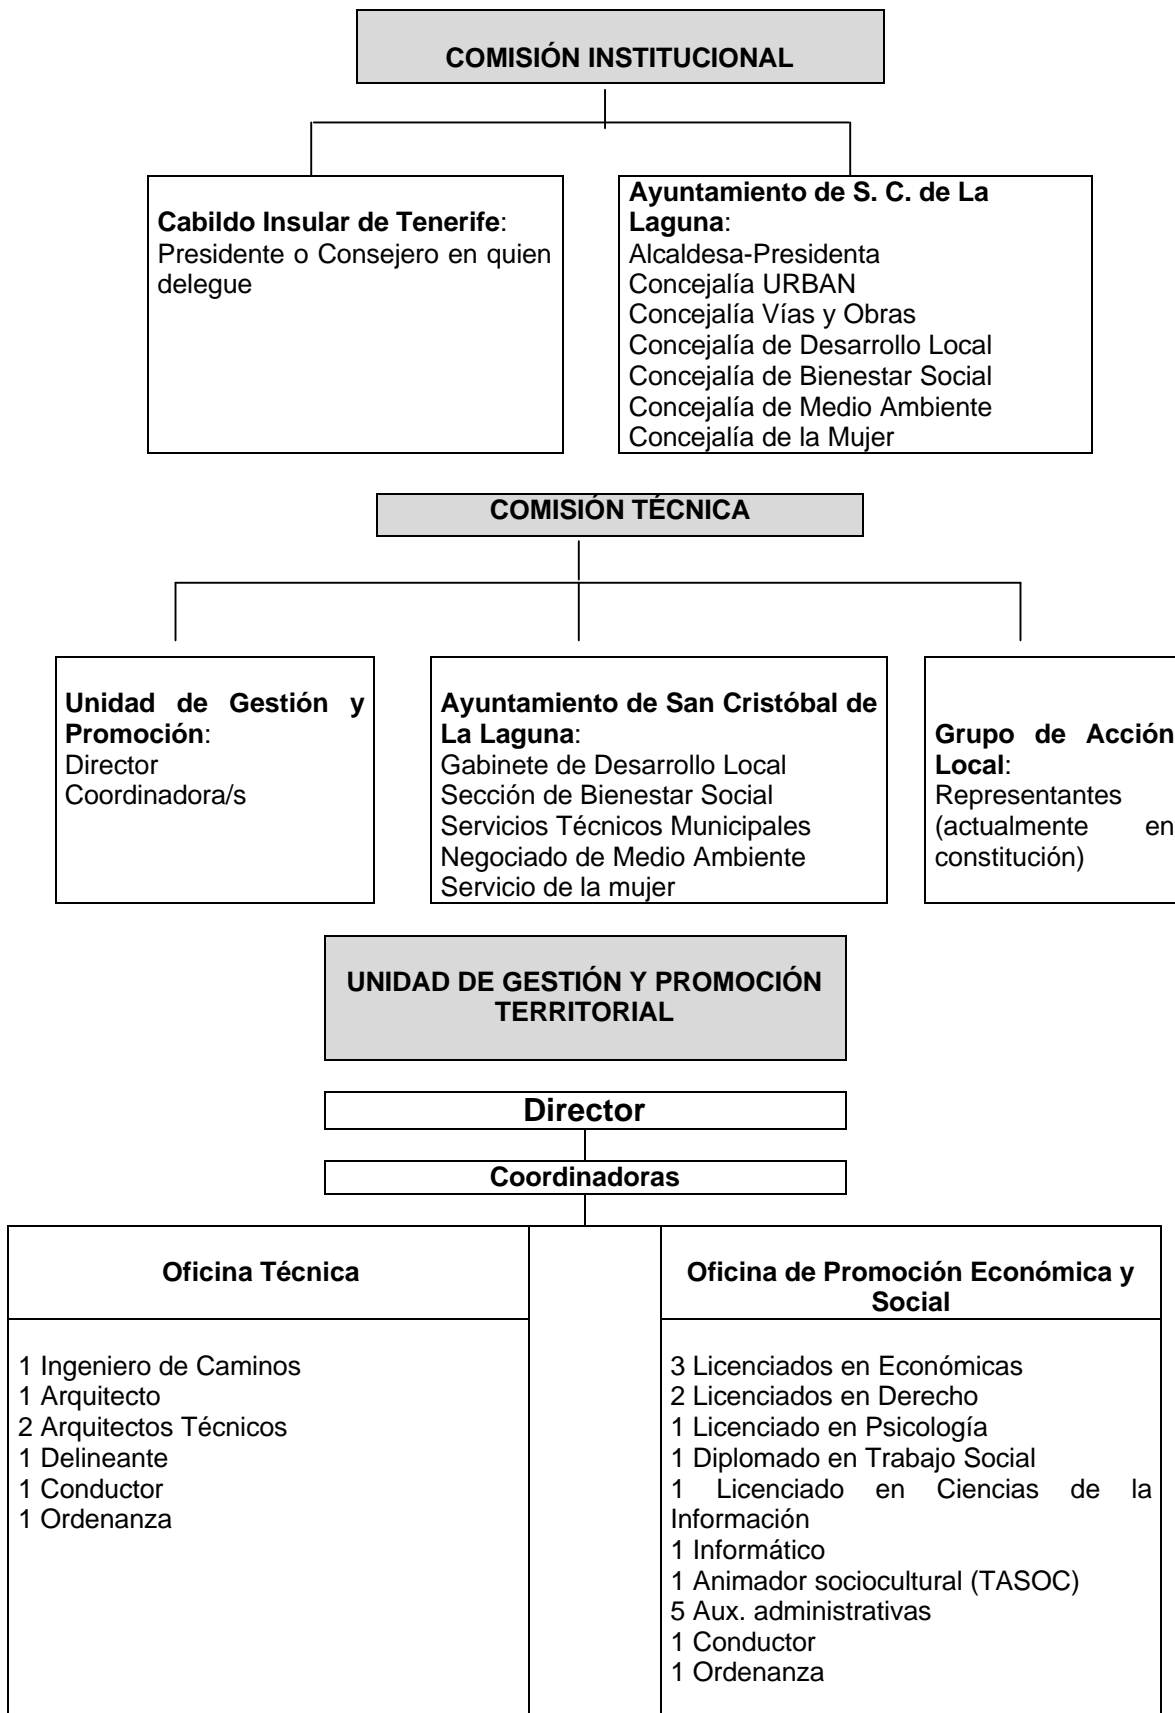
COMISIÓN INSTITUCIONAL

Cabildo Insular de Tenerife: Presidente o Consejero en quien delegue

Ayuntamiento de S. C. de La Laguna:
Alcaldesa-Presidenta
Concejalía URBAN
Concejalía Vías y Obras
Concejalía de Desarrollo Local
Concejalía de Bienestar Social
Concejalía de Medio Ambiente
Concejalía de la Mujer

COMISIÓN TÉCNICA

Unidad de Gestión y Promoción:
Director
Coordinadora/s

Ayuntamiento de San Cristóbal de La Laguna:
Gabinete de Desarrollo Local
Sección de Bienestar Social
Servicios Técnicos Municipales
Negociado de Medio Ambiente
Servicio de la mujer

Grupo de Acción Local:
Representantes (actualmente en constitución)

UNIDAD DE GESTIÓN Y PROMOCIÓN TERRITORIAL

Director

Coordinadoras

| Oficina Técnica | | Oficina de Promoción Económica y Social |
|---|---|---|
| 1 Ingeniero de Caminos<br>1 Arquitecto<br>2 Arquitectos Técnicos<br>1 Delineante<br>1 Conductor<br>1 Ordenanza | | 3 Licenciados en Económicas<br>2 Licenciados en Derecho<br>1 Licenciado en Psicología<br>1 Diplomado en Trabajo Social<br>1 Licenciado en Ciencias de la Información<br>1 Informático<br>1 Animador sociocultural (TASOC)<br>5 Aux. administrativas<br>1 Conductor<br>1 Ordenanza |